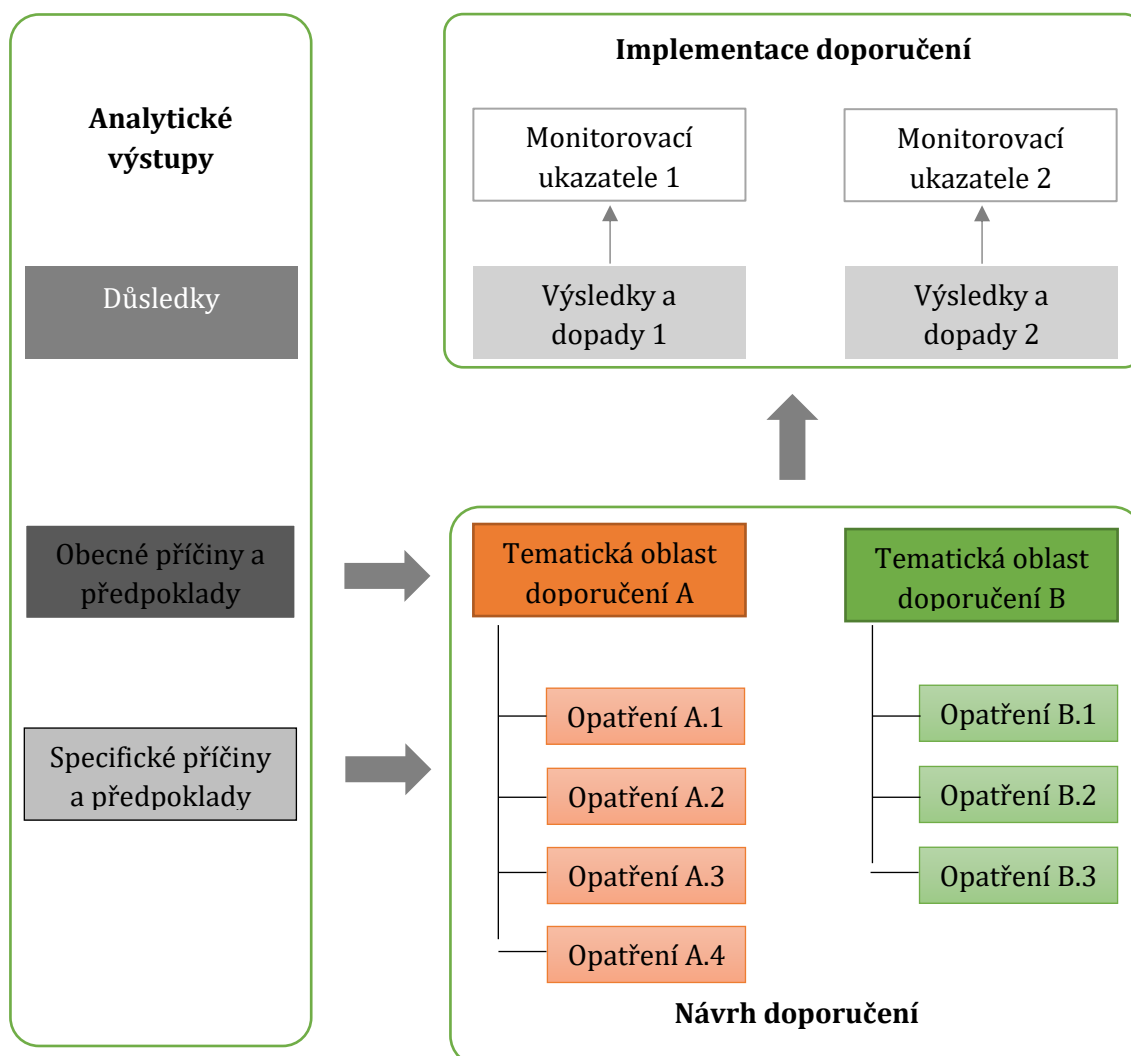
Analytické výstupy

Důsledky

Obecné příčiny a předpoklady

Specifické příčiny a předpoklady

Implementace doporučení

Monitorovací ukazatele 1

Monitorovací ukazatele 2

Výsledky a dopady 1

Výsledky a dopady 2

Tematická oblast doporučení A

Tematická oblast doporučení B

Opatření A.1

Opatření A.2

Opatření A.3

Opatření A.4

Opatření B.1

Opatření B.2

Opatření B.3

Návrh doporučení